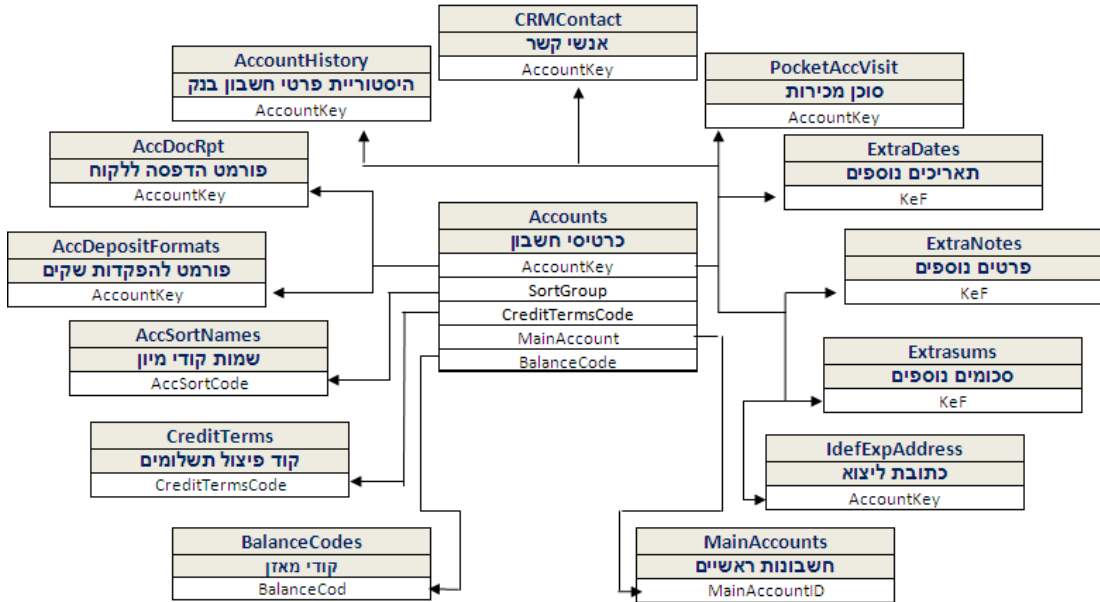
CRMContact
אנשי קשר
AccountKey

AccountHistory
היסטוריית פרטי חשבון בנק
AccountKey

PocketAccVisit
סוכן מכירות
AccountKey

AccDocRpt
פורמט הדפסה ללקוח
AccountKey

ExtraDates
תאריכים נוספים
KeF

Accounts
כרטיסי חשבון
AccountKey
SortGroup
CreditTermsCode
MainAccount
BalanceCode

AccDepositFormats
פורמט להפקדות שקים
AccountKey

ExtraNotes
פרטים נוספים
KeF

AccSortNames
שמות קודי מיון
AccSortCode

Extrasums
סכומים נוספים
KeF

CreditTerms
קוד פיצול תשלומים
CreditTermsCode

IdefExpAddress
כתובת ליצוא
AccountKey

BalanceCodes
קודי מאזן
BalanceCod

MainAccounts
חשבונות ראשיים
MainAccountID